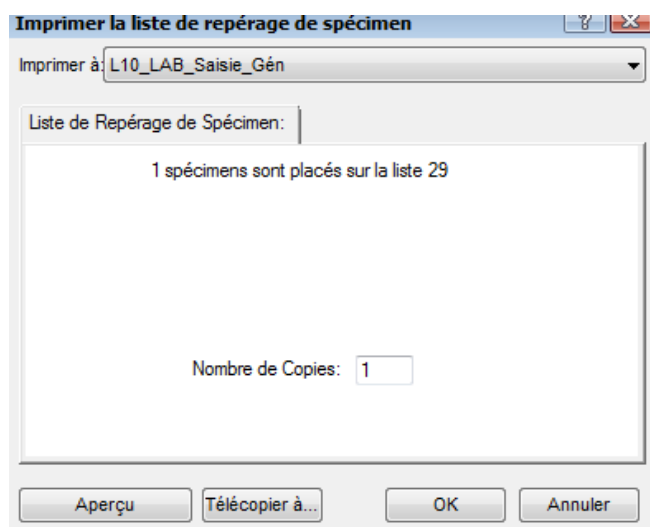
Imprimer la liste de repérage de spécimen

Imprimer à: L10_LAB_Saisie_Gén

Liste de Repérage de Spécimen:

1 spécimens sont placés sur la liste 29

Nombre de Copies: 1

Aperçu

Télécopier à...

OK

Annuler